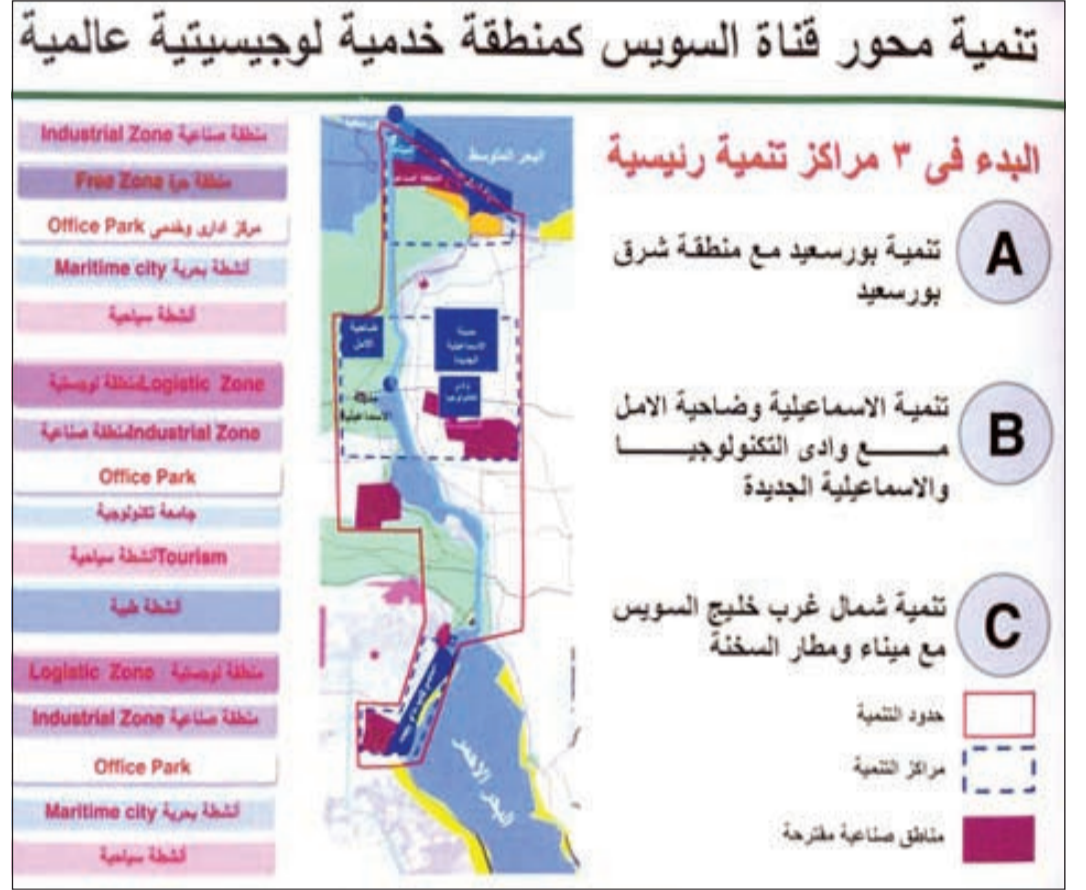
تنمية محور قناة السويس كمنطقة خدمية لوجيستية عالمية

البدء فى ٣ مراكز تنمية رئيسية

A تنمية بورسعيد مع منطقة شرق بورسعيد

B تنمية الاسماعلية وضاحية الامل مع وادى التكنولوجيا والاسماعلية الجديدة

C تنمية شمال غرب خليج السويس مع ميناء ومطار السخنة

حدود التنمية

مراكز التنمية

مناطق صناعية مقترحة

البحر المتوسط

ضاحية الامل

مدينة الاسماعيلية الجديدة

وادى التكنولوجيا

مدينة الاسماعيلية

البحر الأحمر

Industrial Zone منطقة صناعية

Free Zone منطقة حرة

مركز ادارى وخدمى Office Park

Maritime city أنشطة بحرية

أنشطة سياحية

Logistic Zone منطقة لوجستية

Industrial Zone منطقة صناعية

Office Park

جامعة تكنولوجية

Tourism أنشطة سياحية

أنشطة طبية

Logistic Zone منطقة لوجستية

Industrial Zone منطقة صناعية

Office Park

Maritime city أنشطة بحرية

أنشطة سياحية